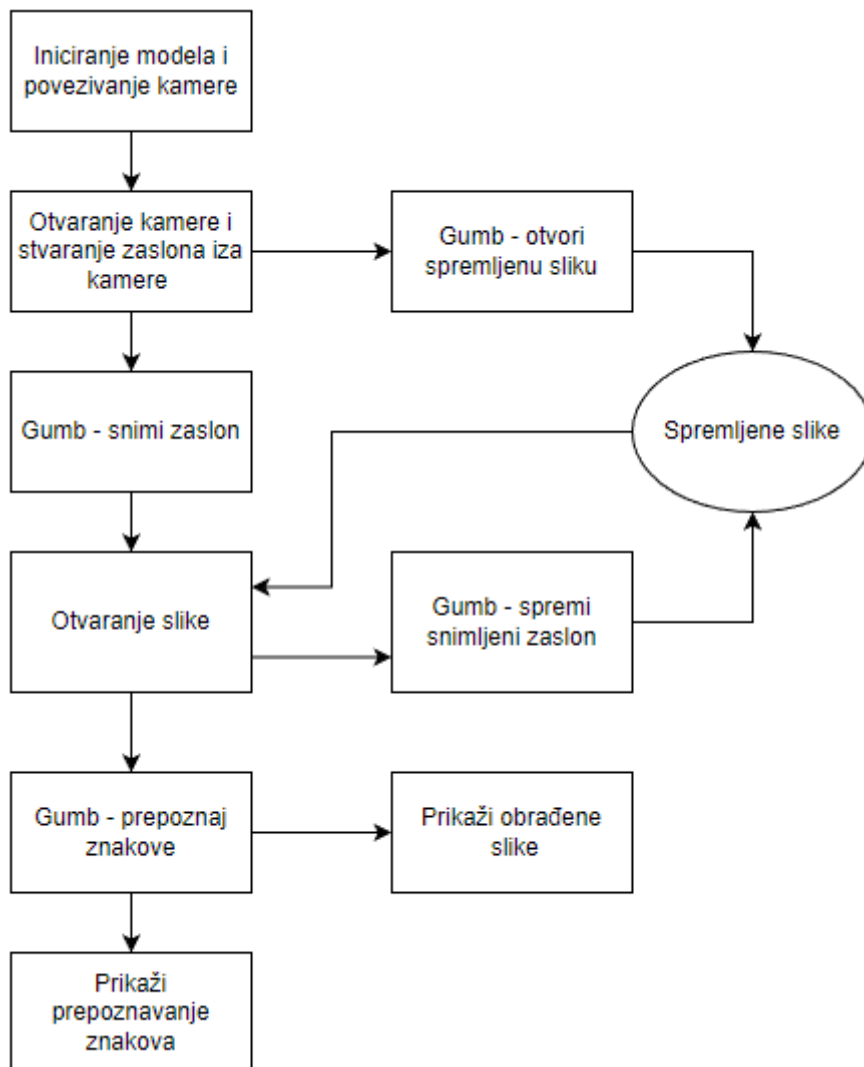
Iniciranje modela i povezivanje kamere

Otvaranje kamere i stvaranje zaslona iza kamere

Gumb - otvori spremljenu sliku

Spremljene slike

Gumb - snimi zaslon

Otvaranje slike

Gumb - spremi snimljeni zaslon

Gumb - prepoznaj znakove

Prikaži obrađene slike

Prikaži prepoznavanje znakova